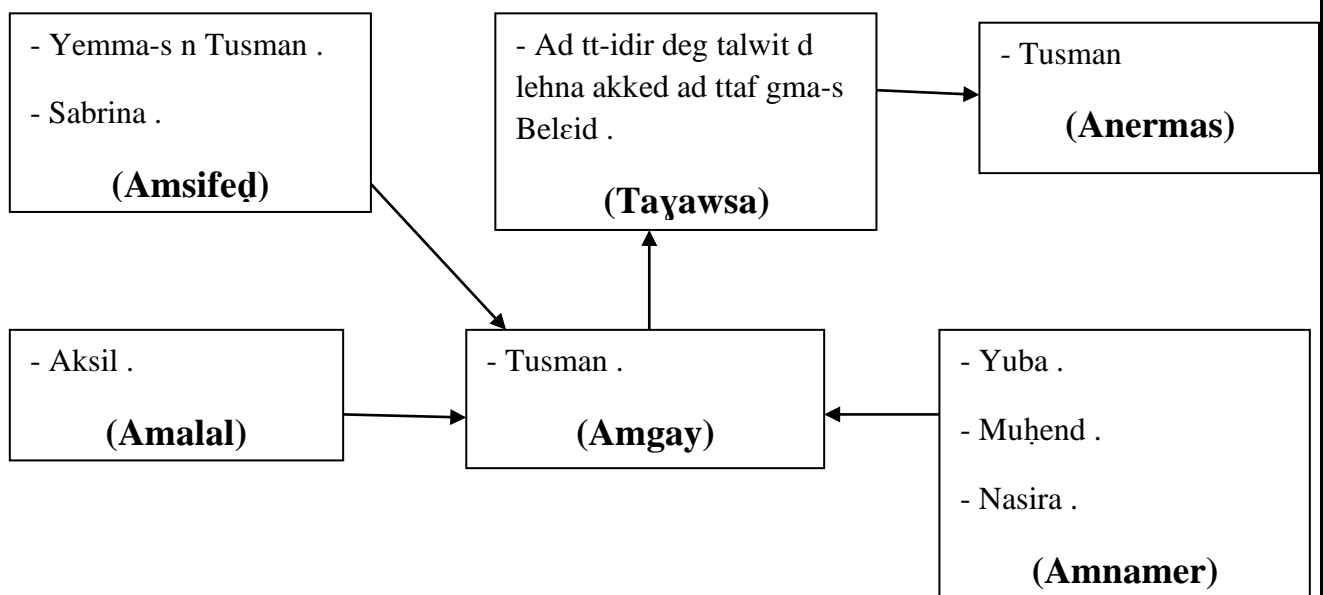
- Yemma-s n Tusman .

- Sabrina .

(Amsifeḍ)

- Ad tt-idir deg talwit d lehna akked ad ttaf gma-s Belɛid .

(Taɣawsa)

- Tusman

(Anermas)

- Aksil .

(Amalal)

- Tusman .

(Amgay)

- Yuba .

- Muḥend .

- Nasira .

(Amnamer)